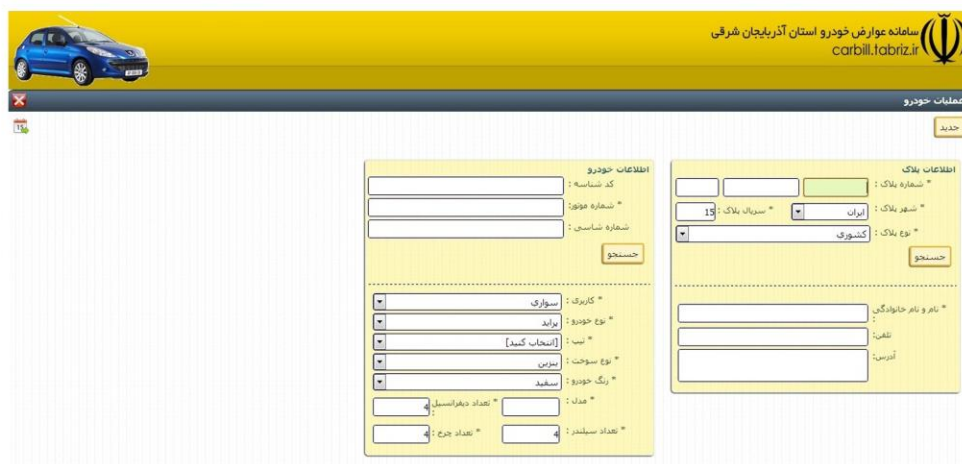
سامانه عوارض خودرو استان آذربایجان شرقی
carbill.tabriz.ir

عملیات خودرو

جدید

اطلاعات پلاک
* شماره پلاک :
* شهر پلاک : ایران
* سریال پلاک : 15
* نوع پلاک : کشوری
جستجو

* نام و نام خانوادگی :
تلفن:
آدرس:

اطلاعات خودرو
کد شناسه :
* شماره موتور:
شماره شاسی :
جستجو

* کاربری : سواری
* نوع خودرو : پراید
* تیپ : [انتخاب کنید]
* نوع سوخت : بنزین
* رنگ خودرو : سفید
* مدل :
* تعداد دیفرانسیل : 4
* تعداد سیلندر : 4
* تعداد چرخ : 4